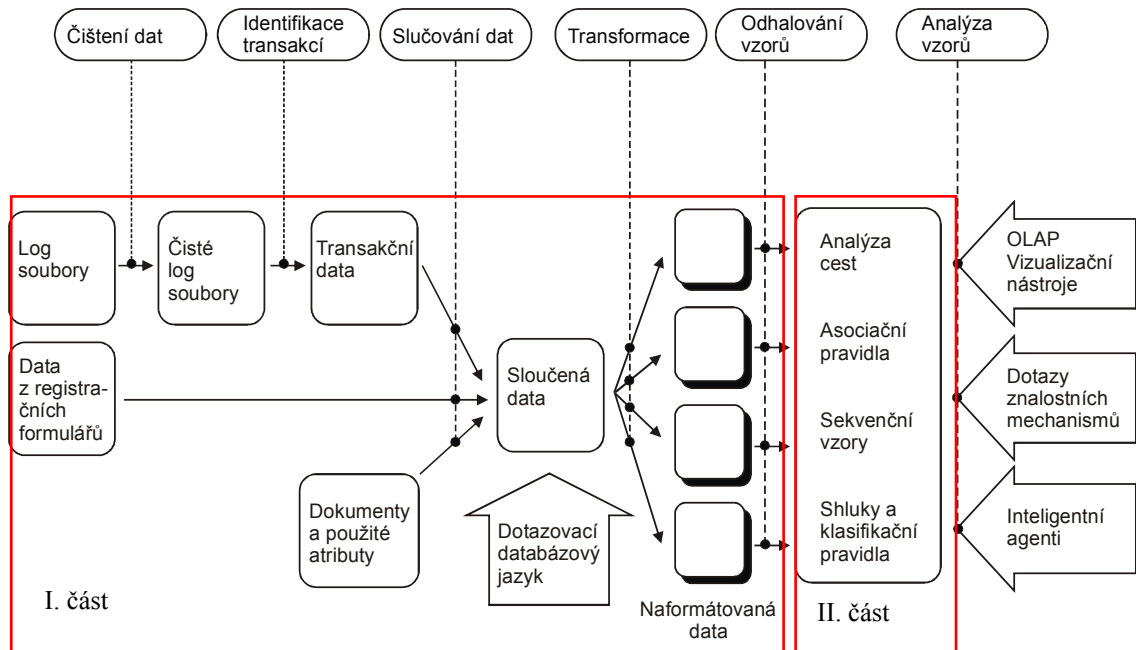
Čištení dat

Identifikace transakcí

Slučování dat

Transformace

Odhalování vzorů

Analýza vzorů

Log soubory

Čisté log soubory

Transakční data

Data z registračních formulářů

Sloučená data

Dokumenty a použité atributy

Dotazovací databázový jazyk

Naformátovaná data

I. část

Analýza cest

Asociační pravidla

Sekvenční vzory

Shluky a klasifikační pravidla

II. část

OLAP Vizualizační nástroje

Dotazy znalostních mechanismů

Inteligentní agenti